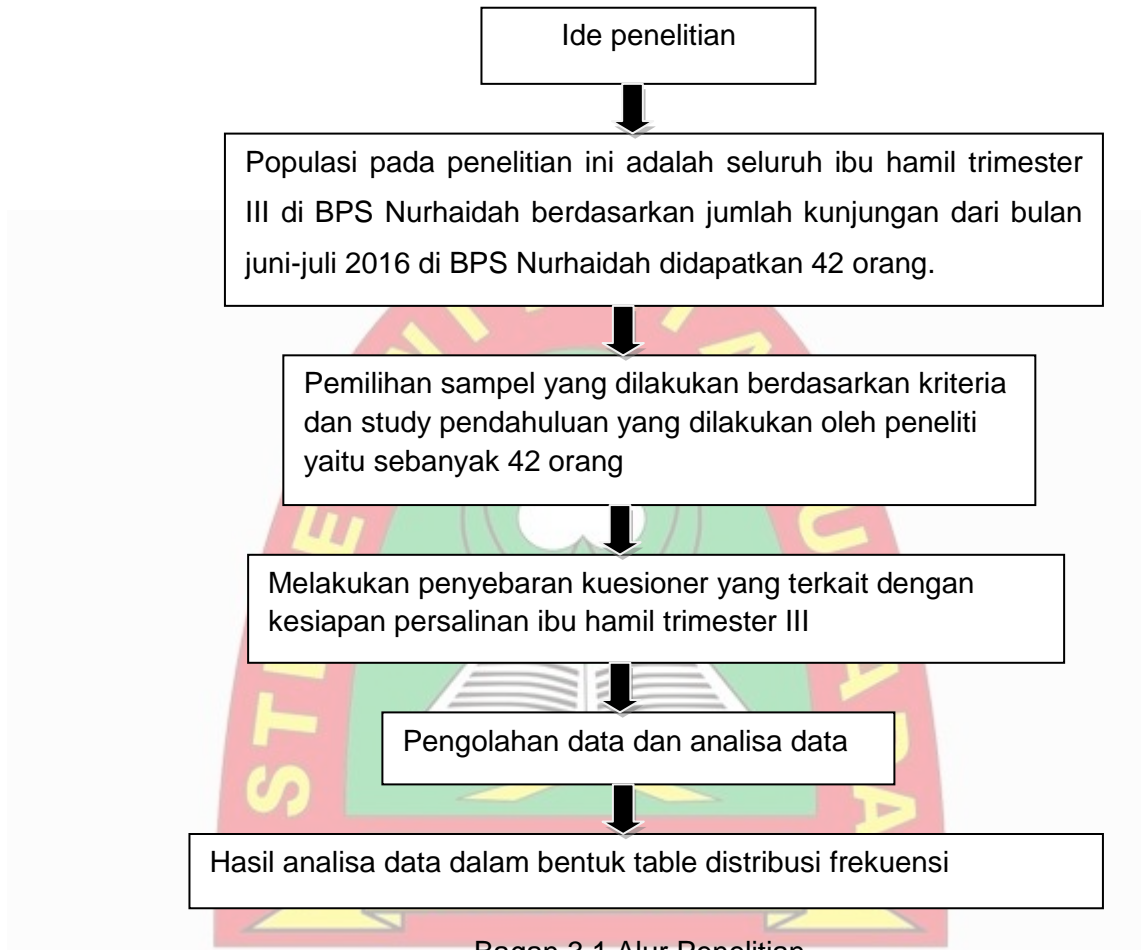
Ide penelitian

Populasi pada penelitian ini adalah seluruh ibu hamil trimester III di BPS Nurhaidah berdasarkan jumlah kunjungan dari bulan juni-juli 2016 di BPS Nurhaidah didapatkan 42 orang.

Pemilihan sampel yang dilakukan berdasarkan kriteria dan study pendahuluan yang dilakukan oleh peneliti yaitu sebanyak 42 orang

Melakukan penyebaran kuesioner yang terkait dengan kesiapan persalinan ibu hamil trimester III

Pengolahan data dan analisa data

Hasil analisa data dalam bentuk table distribusi frekuensi

Bagan 3.1 Alur Penelitian